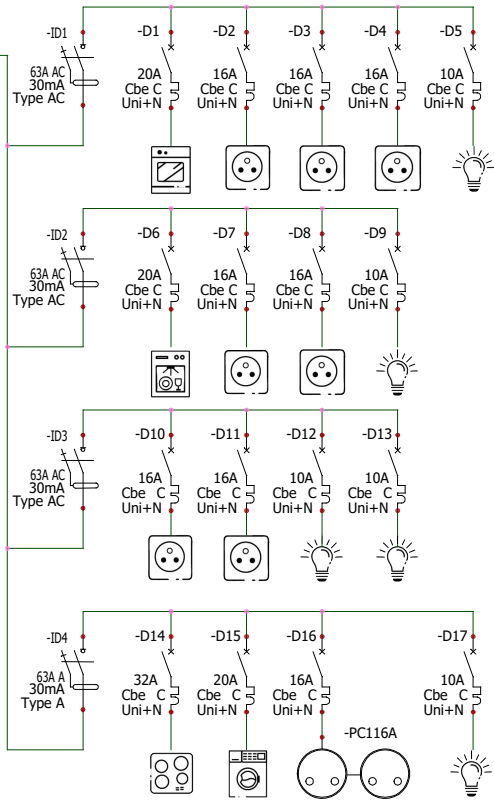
-ID1
63A AC
30mA
Type AC

-D1
20A
Cbe C
Uni+N

-D2
16A
Cbe C
Uni+N

-D3
16A
Cbe C
Uni+N

-D4
16A
Cbe C
Uni+N

-D5
10A
Cbe C
Uni+N

-ID2
63A AC
30mA
Type AC

-D6
20A
Cbe C
Uni+N

-D7
16A
Cbe C
Uni+N

-D8
16A
Cbe C
Uni+N

-D9
10A
Cbe C
Uni+N

-ID3
63A AC
30mA
Type AC

-D10
16A
Cbe C
Uni+N

-D11
16A
Cbe C
Uni+N

-D12
10A
Cbe C
Uni+N

-D13
10A
Cbe C
Uni+N

-ID4
63A A
30mA
Type A

-D14
32A
Cbe C
Uni+N

-D15
20A
Cbe C
Uni+N

-D16
16A
Cbe C
Uni+N

-D17
10A
Cbe C
Uni+N

-PC116A